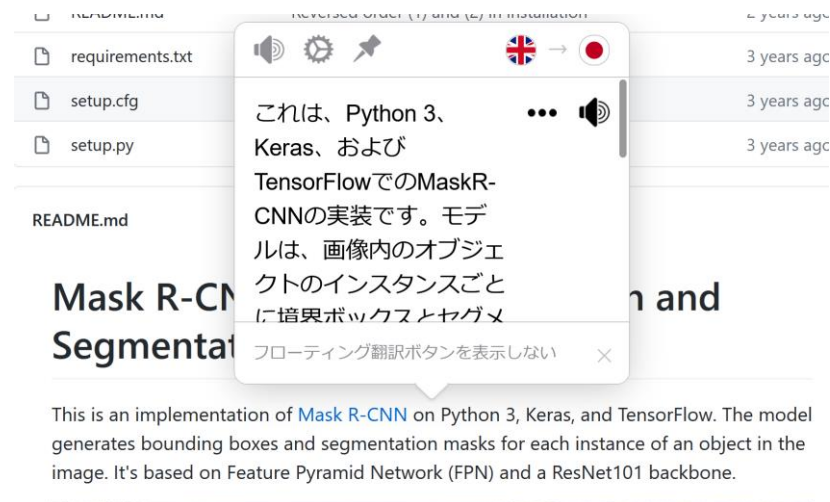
README.md Reversed order (1) and (2) in installation 2 years ago

requirements.txt 3 years ago

setup.cfg 3 years ago

setup.py 3 years ago

README.md

Mask R-CN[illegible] n and Segmentat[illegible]

これは、Python 3、Keras、およびTensorFlowでのMaskR-CNNの実装です。モデルは、画像内のオブジェクトのインスタンスごとに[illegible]

•••

フローティング翻訳ボタンを表示しない ×

This is an implementation of Mask R-CNN on Python 3, Keras, and TensorFlow. The model generates bounding boxes and segmentation masks for each instance of an object in the image. It's based on Feature Pyramid Network (FPN) and a ResNet101 backbone.